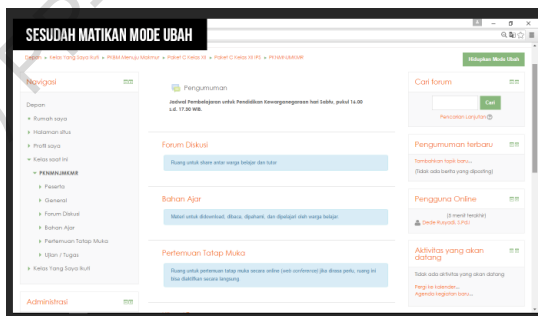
SESUDAH MATIKAN MODE UBAH

Depan ▸ Kelas Yang Saya Ikuti ▸ Walisi Menuju Makmur ▸ Paket C Kelas XI ▸ Paket C Kelas XI IPS ▸ PKNIMUMKMR

Hidupkan Mode Ubah

Navigasi

Depan
▸ Rumah saya
▸ Halaman situs
▸ Profil saya
▾ Kelas saat ini
▾ PKNIMUMKMR
▸ Peserta
▸ General
▸ Forum Diskusi
▸ Bahan Ajar
▸ Pertemuan Tatap Muka
▸ Ujian / Tugas
▸ Kelas Yang Saya Ikuti

Administrasi

Pengumuman

Jadwal Pembelajaran untuk Pendidikan Kewarganegaraan hari Sabtu, pukul 16.00 s.d. 17.30 WIB.

Forum Diskusi

Ruang untuk share antar warga belajar dan tutor

Bahan Ajar

Materi untuk didownload, dibaca, dipahami, dan dipelajari oleh warga belajar.

Pertemuan Tatap Muka

Ruang untuk pertemuan tatap muka secara online (web conference) jika dirasa perlu, ruang ini bisa diaktifkan secara langsung.

Cari forum

Cari

Pencarian lanjutan

Pengumuman terbaru

Tambahkan topik baru...
(Tidak ada berita yang diposting)

Pengguna Online

(5 menit terakhir)
Dede Rusyadi, S.Pd.

Aktivitas yang akan datang

Tidak ada aktivitas yang akan datang.

Pergi ke kalender...
Agenda kegiatan baru...